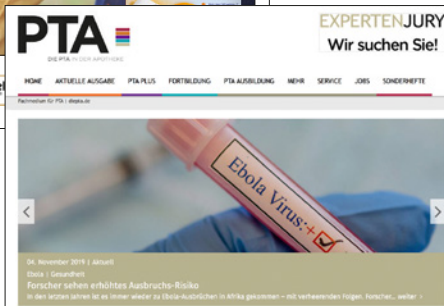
PTA
DIE PTA IN DER APOTHEKE

EXPERTENJURY
Wir suchen Sie!

HOME AKTUELLE AUSGABE PTA PLUS FORTBILDUNG PTA AUSBILDUNG MEHR SERVICE JOBS SONDERHEFTE

Fachmedien für PTA | diepta.de

Ebola Virus: +

04. November 2019 | Aktuell
Ebola | Gesundheit
Forscher sehen erhöhtes Ausbruchs-Risiko
In den letzten Jahren ist es immer wieder zu Ebola-Ausbrüchen in Afrika gekommen – mit verheerenden Folgen. Forscher... weiter ›